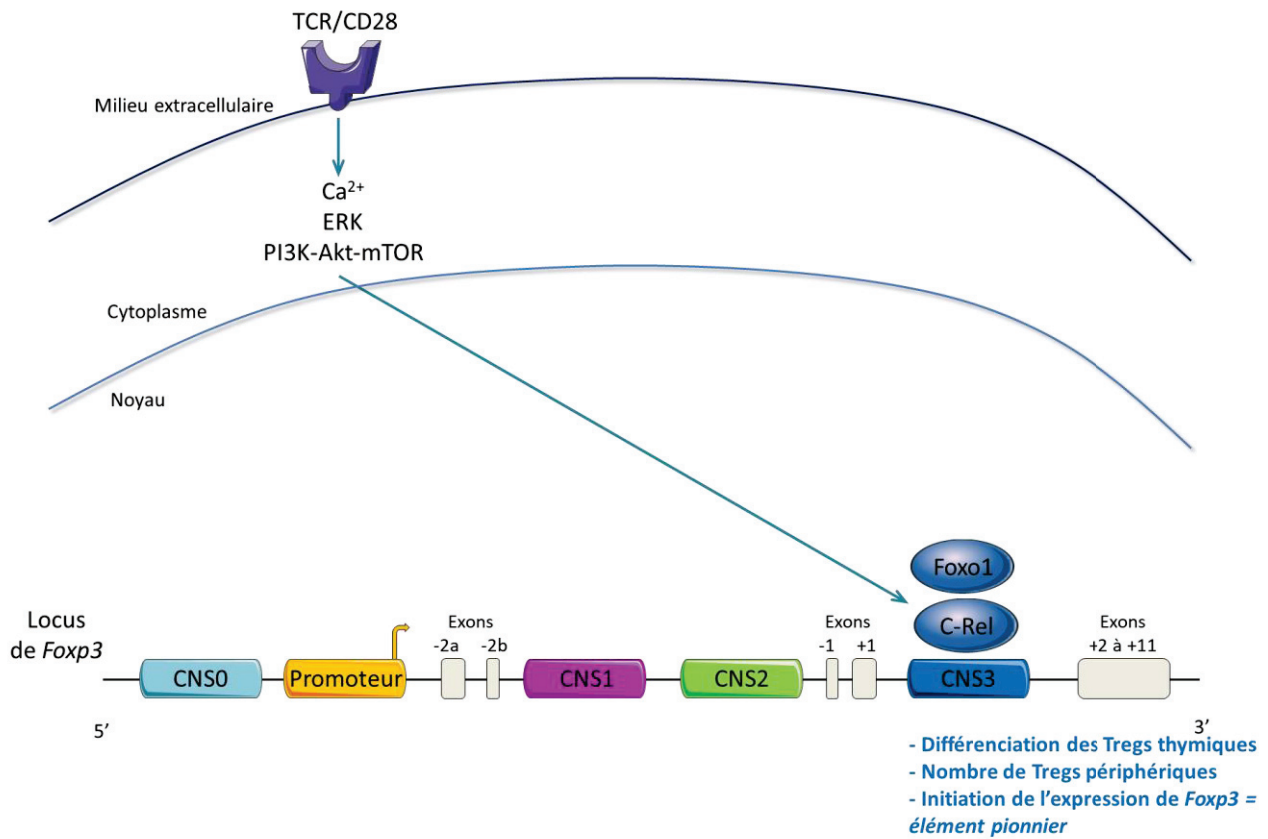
TCR/CD28

Milieu extracellulaire

$Ca^{2+}$
ERK
PI3K-Akt-mTOR

Cytoplasme

Noyau

Foxo1

C-Rel

Locus de *Foxp3*

Exons -2a -2b

Exons -1 +1

Exons +2 à +11

CNS0 Promoteur CNS1 CNS2 CNS3

5'

3'

- Différenciation des Tregs thymiques
- Nombre de Tregs périphériques
- Initiation de l'expression de *Foxp3 = élément pionnier*